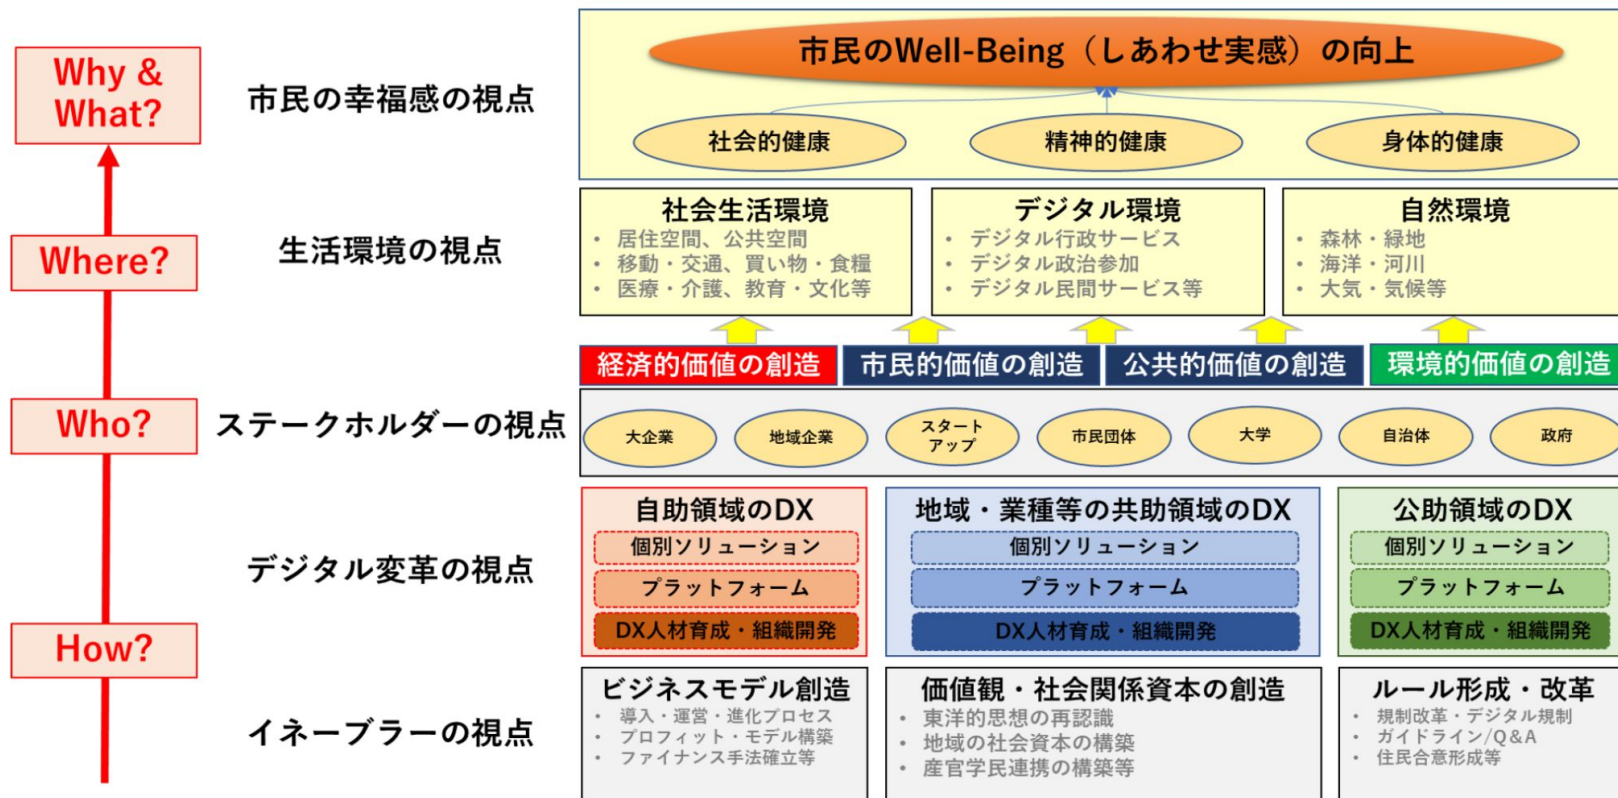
Why & What?

市民の幸福感の視点

Where?

生活環境の視点

Who?

ステークホルダーの視点

デジタル変革の視点

How?

イネーブラーの視点

市民のWell-Being（しあわせ実感）の向上

社会的健康

精神的健康

身体的健康

社会生活環境
• 居住空間、公共空間
• 移動・交通、買い物・食糧
• 医療・介護、教育・文化等

デジタル環境
• デジタル行政サービス
• デジタル政治参加
• デジタル民間サービス等

自然環境
• 森林・緑地
• 海洋・河川
• 大気・気候等

経済的価値の創造

市民的価値の創造

公共的価値の創造

環境的価値の創造

大企業

地域企業

スタートアップ

市民団体

大学

自治体

政府

自助領域のDX
個別ソリューション
プラットフォーム
DX人材育成・組織開発

地域・業種等の共助領域のDX
個別ソリューション
プラットフォーム
DX人材育成・組織開発

公助領域のDX
個別ソリューション
プラットフォーム
DX人材育成・組織開発

ビジネスモデル創造
• 導入・運営・進化プロセス
• プロフィット・モデル構築
• ファイナンス手法確立等

価値観・社会関係資本の創造
• 東洋的思想の再認識
• 地域の社会資本の構築
• 産官学民連携の構築等

ルール形成・改革
• 規制改革・デジタル規制
• ガイドライン/Q&A
• 住民合意形成等